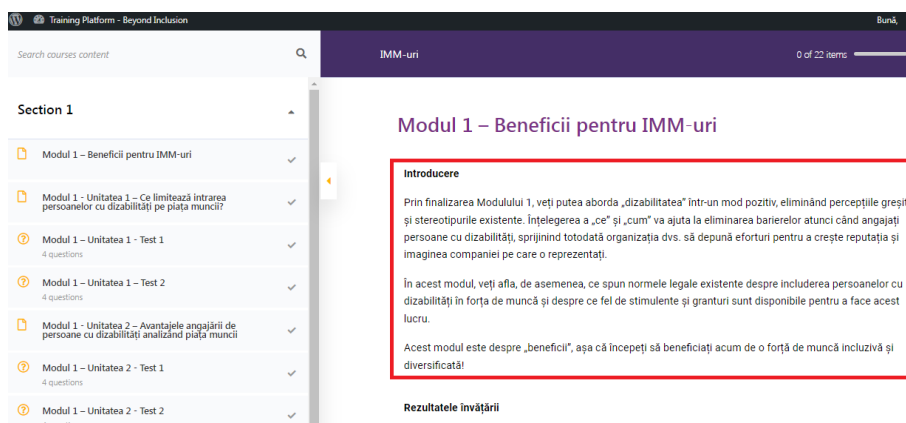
Training Platform - Beyond Inclusion

Bună,

Search courses content

IMM-uri

0 of 22 items

Section 1

Modul 1 – Beneficii pentru IMM-uri

Modul 1 - Unitatea 1 – Ce limitează intrarea persoanelor cu dizabilități pe piața muncii?

Modul 1 – Unitatea 1 - Test 1
4 questions

Modul 1 – Unitatea 1 – Test 2
4 questions

Modul 1 - Unitatea 2 – Avantajele angajării de persoane cu dizabilități analizând piața muncii

Modul 1 – Unitatea 2 - Test 1
4 questions

Modul 1 – Unitatea 2 - Test 2

Modul 1 – Beneficii pentru IMM-uri

Introducere

Prin finalizarea Modulului 1, veți putea aborda „dizabilitatea” într-un mod pozitiv, eliminând percepțiile greșit și stereotipurile existente. Înțelegerea a „ce” și „cum” va ajuta la eliminarea barierelor atunci când angajați persoane cu dizabilități, sprijinind totodată organizația dvs. să depună eforturi pentru a crește reputația și imaginea companiei pe care o reprezentați.

În acest modul, veți afla, de asemenea, ce spun normele legale existente despre includerea persoanelor cu dizabilități în forța de muncă și despre ce fel de stimulente și granturi sunt disponibile pentru a face acest lucru.

Acest modul este despre „beneficii”, așa că începeți să beneficiați acum de o forță de muncă incluzivă și diversificată!

Rezultatele învățării